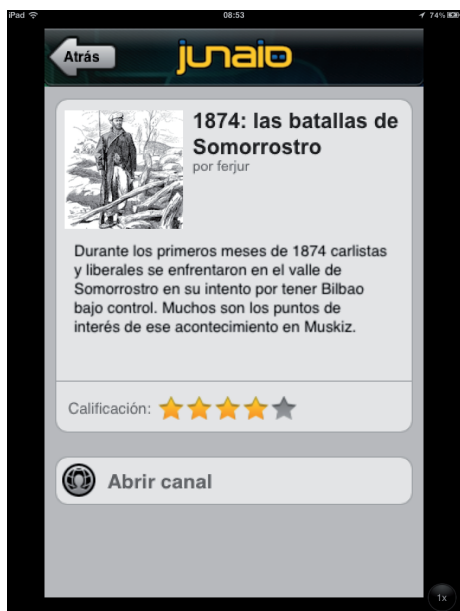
iPad
08:53
74%

Atrás
junaio

1874: las batallas de Somorrostro
por ferjur

Durante los primeros meses de 1874 carlistas y liberales se enfrentaron en el valle de Somorrostro en su intento por tener Bilbao bajo control. Muchos son los puntos de interés de ese acontecimiento en Muskiz.

Calificación:

Abrir canal

1x